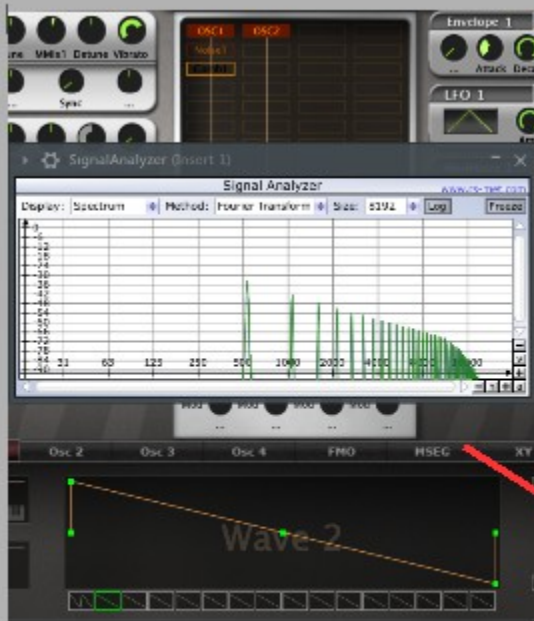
ne MMix1 Detune Vibrato

Sync

OSC1 OSC2

Envelope 1

Attack Deca

LFO 1

SignalAnalyzer (Insert 1)

Signal Analyzer

Display: Spectrum Method: Fourier Transform Size: 8192 Log Freeze

0
-6
-12
-18
-24
-30
-36
-42
-48
-54
-60
-66
-72
-78
-84
-90

31 63 125 250 500 1000 2000 4000 8000 16000

Osc 2 Osc 3 Osc 4 FMO MSEG XY

Wave 2